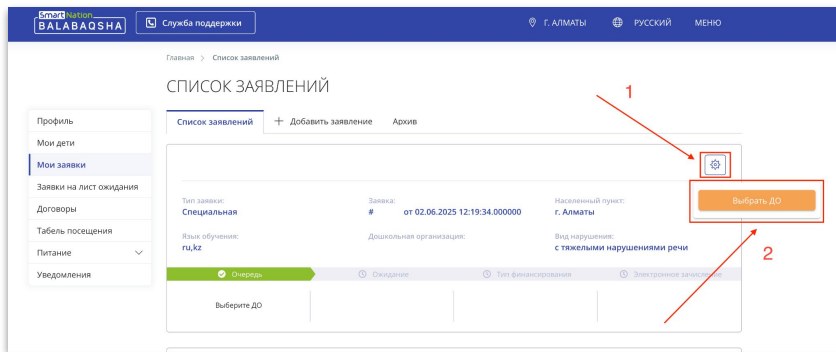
Smart Nation
BALABAQSHA

Служба поддержки

Г. АЛМАТЫ

РУССКИЙ

МЕНЮ

Главная > Список заявлений

СПИСОК ЗАЯВЛЕНИЙ

Профиль
Мои дети
Мои заявки
Заявки на лист ожидания
Договоры
Табель посещения
Питание
Уведомления

Список заявлений
+ Добавить заявление
Архив

1

Выбрать ДО

2

Тип заявки:
Специальная

Заявка:
# от 02.06.2025 12:19:34.000000

Населенный пункт:
г. Алматы

Язык обучения:
ru,kz

Дошкольная организация:

Вид нарушения:
с тяжелыми нарушениями речи

Очередь
Ожидание
Тип финансирования
Электронное зачисление

Выберите ДО